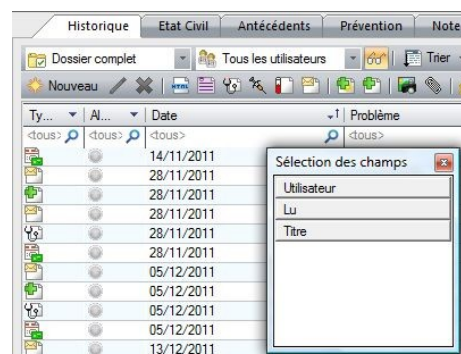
Historique | Etat Civil | Antécédents | Prévention | Note

Dossier complet | Tous les utilisateurs | Trier

Nouveau

| Ty... | Al... | Date | Problème |
|---|---|---|---|
| <tous> | <tous> | <tous> | <tous> |
| | | 14/11/2011 | |
| | | 28/11/2011 | |
| | | 28/11/2011 | |
| | | 28/11/2011 | |
| | | 28/11/2011 | |
| | | 28/11/2011 | |
| | | 05/12/2011 | |
| | | 05/12/2011 | |
| | | 05/12/2011 | |
| | | 05/12/2011 | |
| | | 13/12/2011 | |

Sélection des champs

Utilisateur

Lu

Titre